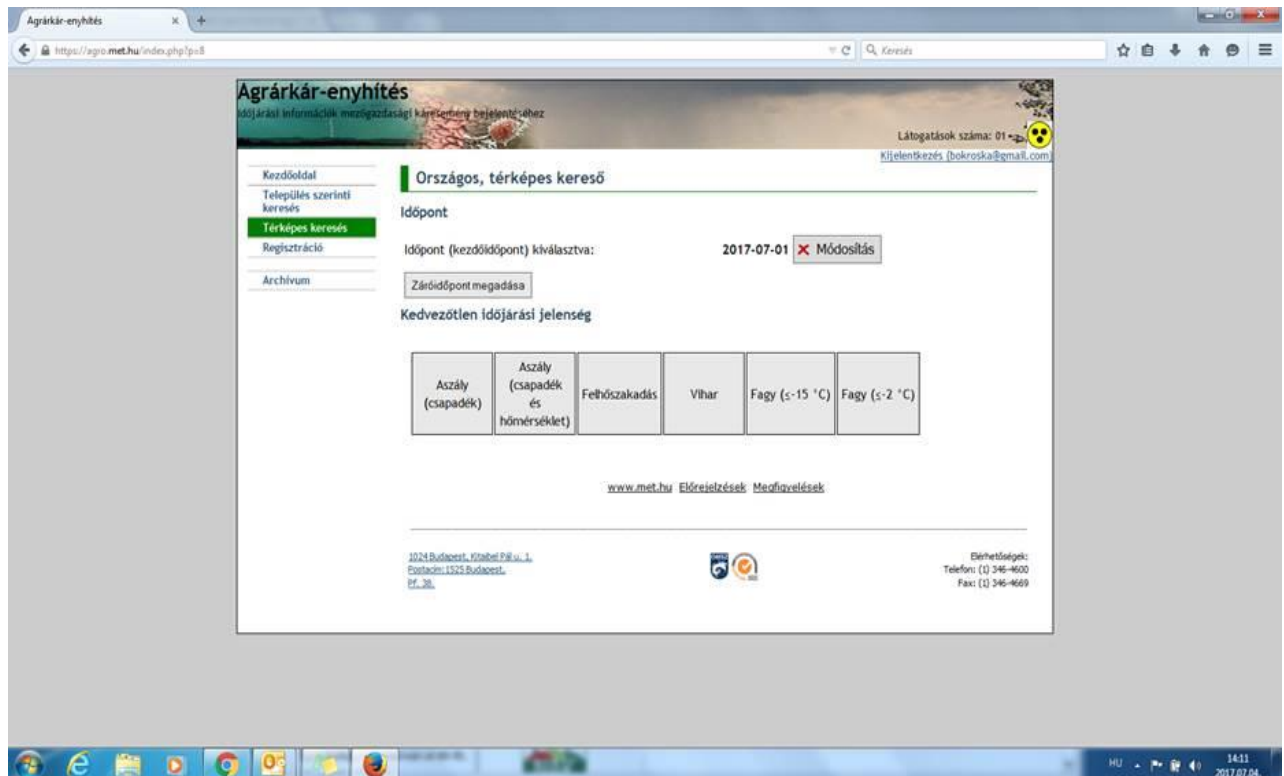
Agrárkár-enyhítés

https://agro.met.hu/index.php?p=8

Keresés

Agrárkár-enyhítés
Időjárási információk mezőgazdasági káresemény bejelentéséhez

Látogatások száma: 01

Kijelentkezés (bokroska@gmail.com)

Kezdőoldal
Település szerinti keresés
Térképes keresés
Regisztráció
Archívum

Országos, térképes kereső

Időpont

Időpont (kezdőidőpont) kiválasztva: 2017-07-01 Módosítás

Záróidőpont megadása

Kedvezőtlen időjárási jelenség

| Aszály (csapadék) | Aszály (csapadék és hőmérséklet) | Felhőszakadás | Vihar | Fagy (≤-15 °C) | Fagy (≤-2 °C) |
|---|---|---|---|---|---|

www.met.hu Előrejelzések Megfigyelések

1024 Budapest, Kitaibel Pál u. 1.
Postacím: 1525 Budapest,
Pf. 38.

Elérhetőségek:
Telefon: (1) 346-4600
Fax: (1) 346-4669

HU 14:11 2017.07.04.